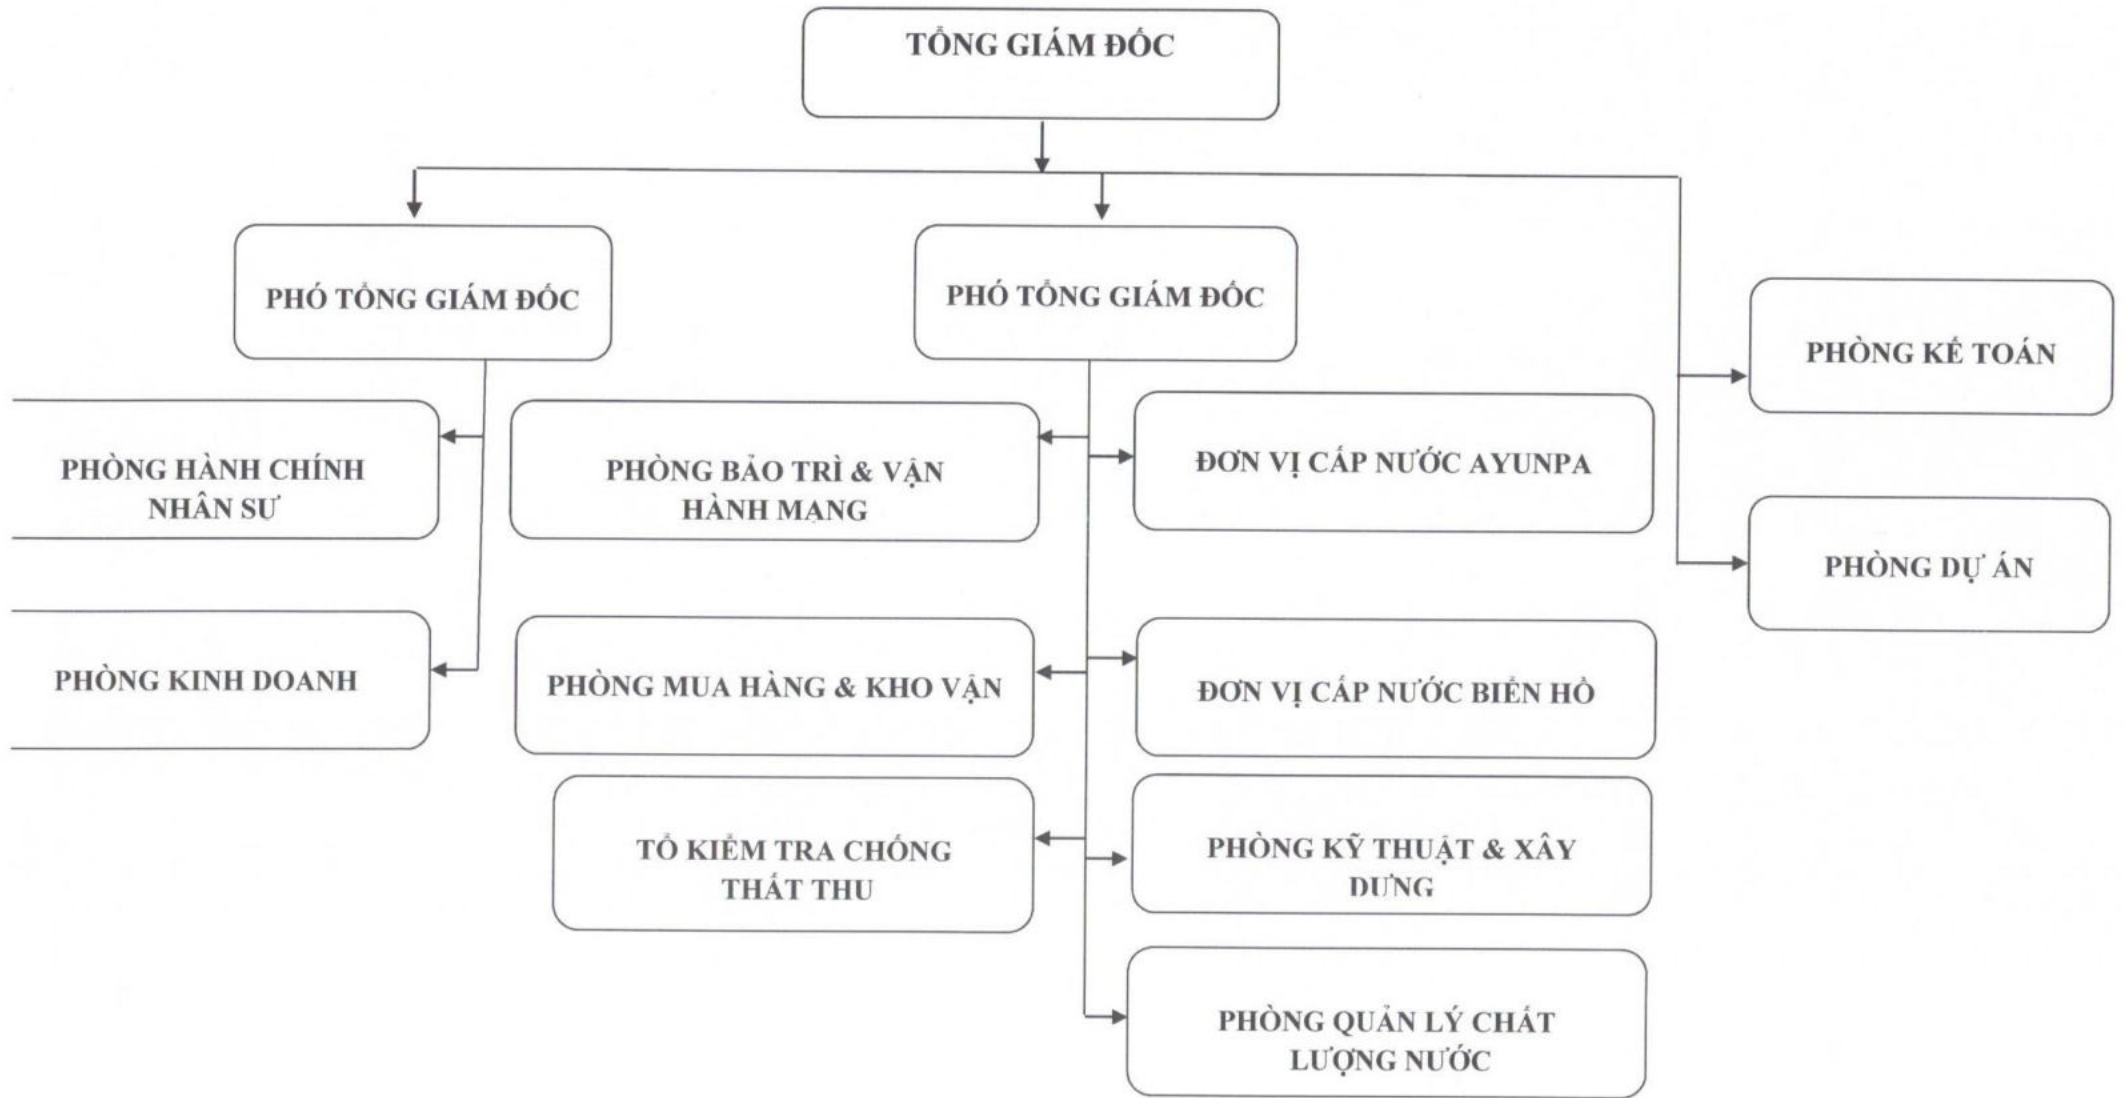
TỔNG GIÁM ĐỐC

PHÓ TỔNG GIÁM ĐỐC

PHÓ TỔNG GIÁM ĐỐC

PHÒNG KẾ TOÁN

PHÒNG HÀNH CHÍNH NHÂN SỰ

PHÒNG BẢO TRÌ & VẬN HÀNH MẠNG

ĐƠN VỊ CẤP NƯỚC AYUNPA

PHÒNG DỰ ÁN

PHÒNG KINH DOANH

PHÒNG MUA HÀNG & KHO VẬN

ĐƠN VỊ CẤP NƯỚC BIỂN HỒ

TỔ KIỂM TRA CHỐNG THẤT THU

PHÒNG KỸ THUẬT & XÂY DỰNG

PHÒNG QUẢN LÝ CHẤT LƯỢNG NƯỚC